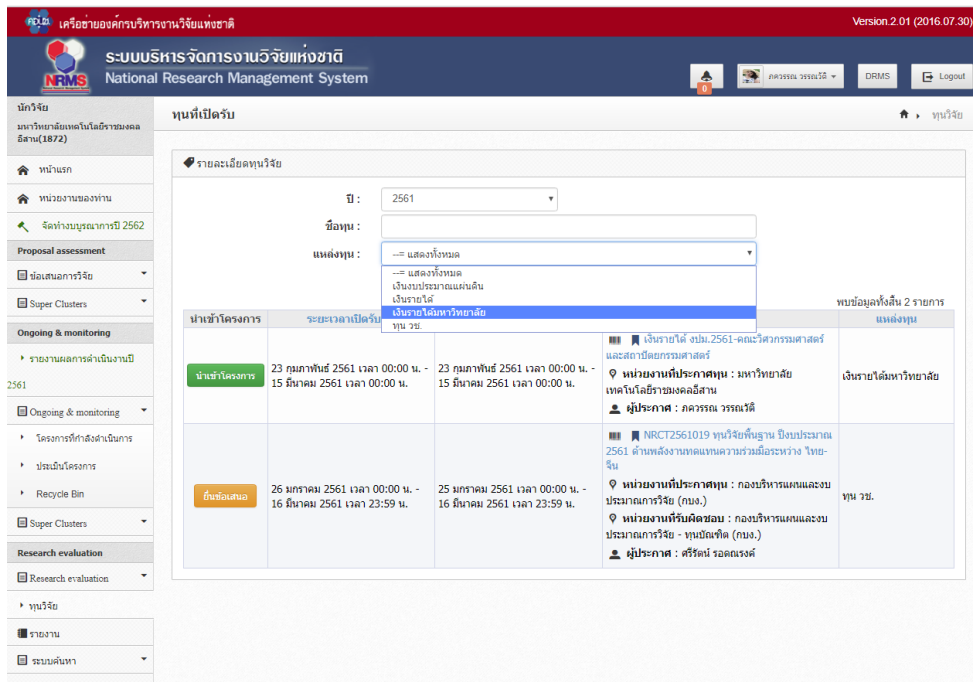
เครือข่ายองค์กรบริหารงานวิจัยแห่งชาติ

Version.2.01 (2016.07.30)

ระบบบริหารจัดการงานวิจัยแห่งชาติ
National Research Management System

NRMS

0

ภควรรณ วรรณวิดี

DRMS

Logout

นักวิจัย
มหาวิทยาลัยเทคโนโลยีราชมงคลอีสาน(1872)

หน้าแรก

หน่วยงานของท่าน

จัดทำงบบูรณาการปี 2562

Proposal assessment

ข้อเสนอการวิจัย

Super Clusters

Ongoing & monitoring

รายงานผลการดำเนินงานปี 2561

Ongoing & monitoring

โครงการที่กำลังดำเนินการ

ประเมินโครงการ

Recycle Bin

Super Clusters

Research evaluation

Research evaluation

ทุนวิจัย

รายงาน

ระบบค้นหา

ทุนที่เปิดรับ

ทุนวิจัย

รายละเอียดทุนวิจัย

ปี : 2561

ชื่อทุน :

แหล่งทุน : --= แสดงทั้งหมด

--= แสดงทั้งหมด
เงินงบประมาณแผ่นดิน
เงินรายได้
เงินรายได้มหาวิทยาลัย
ทุน วช.

พบข้อมูลทั้งสิ้น 2 รายการ

| นำเข้าโครงการ | ระยะเวลาเปิดรับ | | | แหล่งทุน |
|---|---|---|---|---|
| นำเข้าโครงการ | 23 กุมภาพันธ์ 2561 เวลา 00:00 น. - 15 มีนาคม 2561 เวลา 00:00 น. | 23 กุมภาพันธ์ 2561 เวลา 00:00 น. - 15 มีนาคม 2561 เวลา 00:00 น. | เงินรายได้ งปม.2561-คณะวิศวกรรมศาสตร์และสถาปัตยกรรมศาสตร์ หน่วยงานที่ประกาศทุน : มหาวิทยาลัยเทคโนโลยีราชมงคลอีสาน ผู้ประกาศ : ภควรรณ วรรณวิดี | เงินรายได้มหาวิทยาลัย |
| ยื่นข้อเสนอ | 26 มกราคม 2561 เวลา 00:00 น. - 16 มีนาคม 2561 เวลา 23:59 น. | 25 มกราคม 2561 เวลา 00:00 น. - 16 มีนาคม 2561 เวลา 23:59 น. | NRCT2561019 ทุนวิจัยพื้นฐาน ปีงบประมาณ 2561 ด้านพลังงานทดแทนความร่วมมือระหว่าง ไทย-จีน หน่วยงานที่ประกาศทุน : กองบริหารแผนและงบประมาณการวิจัย (กบง.) หน่วยงานที่รับผิดชอบ : กองบริหารแผนและงบประมาณการวิจัย - ทุนบัณฑิต (กบง.) ผู้ประกาศ : ศิริรัตน์ รอดณรงค์ | ทุน วช. |